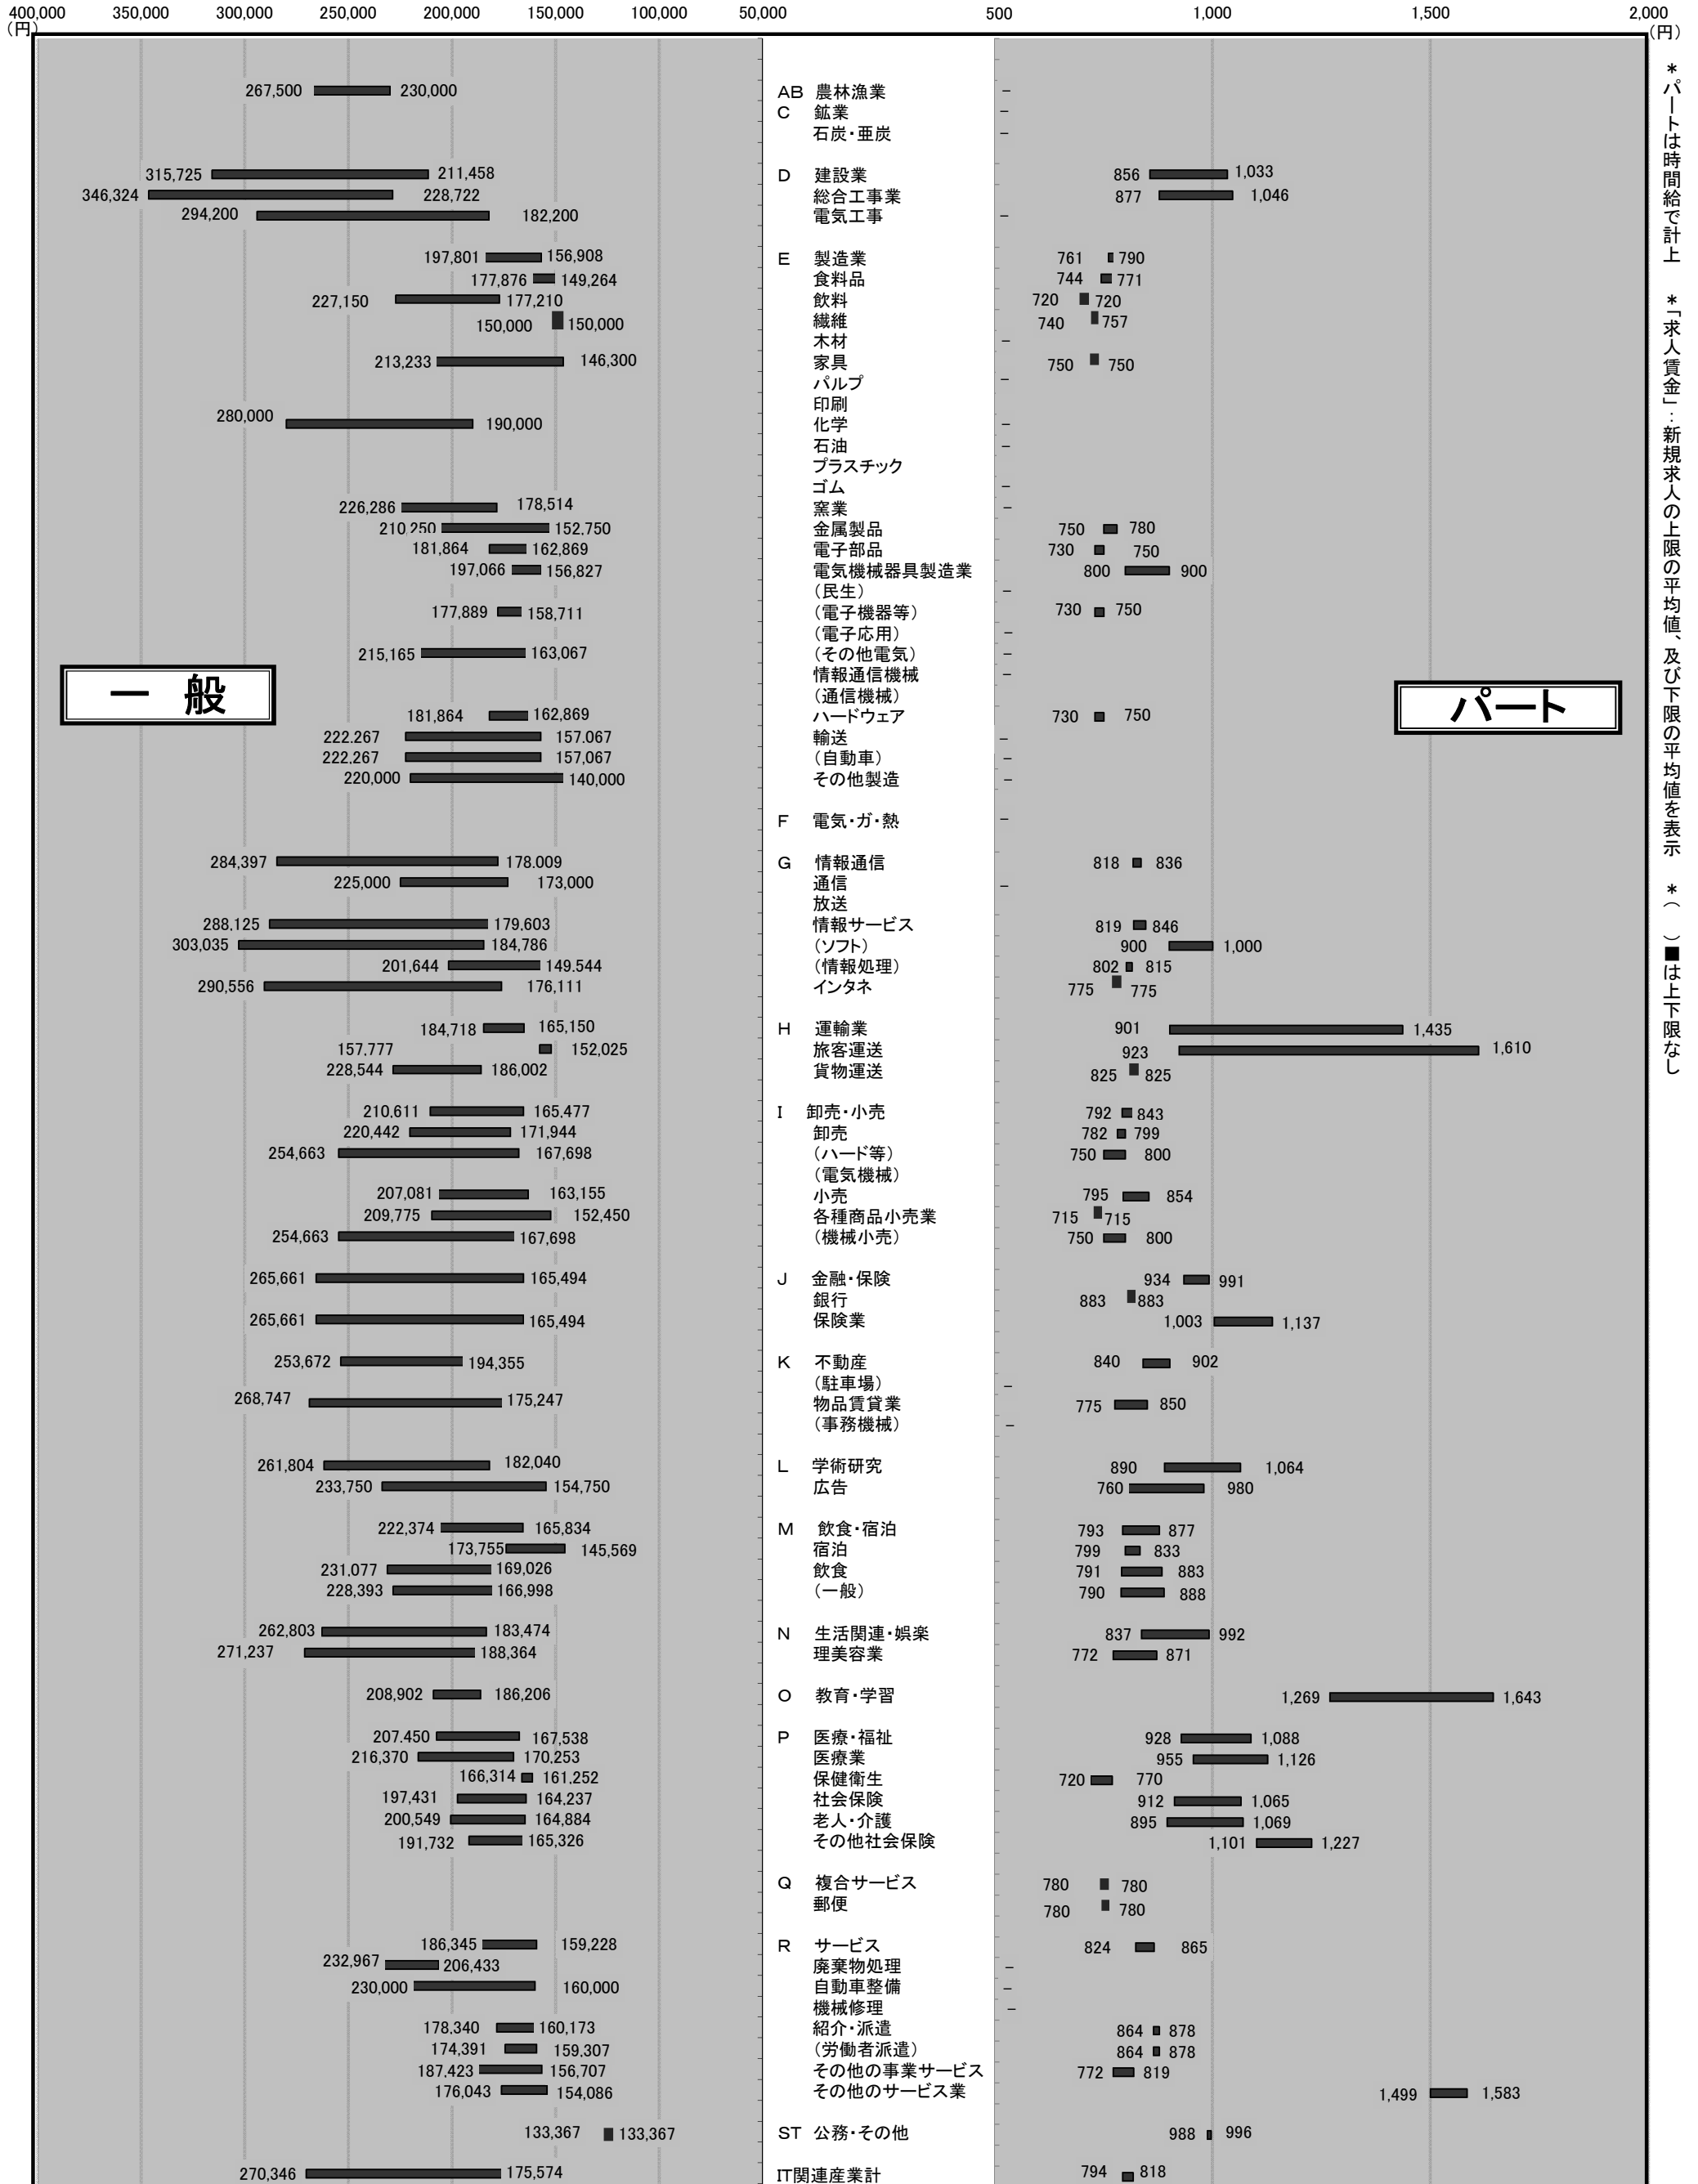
400,000 (円) 350,000 300,000 250,000 200,000 150,000 100,000 50,000

500 1,000 1,500 2,000 (円)

＊パートは時間給で計上　＊「求人賃金」：新規求人の上限の平均値、及び下限の平均値を表示　＊（　）■は上下限なし

一　般

パート

| 一般 上限 | 一般 下限 | 産業 | パート 下限 | パート 上限 |
|---|---|---|---|---|
| 267,500 | 230,000 | AB 農林漁業 | – | |
| | | C 鉱業 | – | |
| | | 石炭・亜炭 | – | |
| 315,725 | 211,458 | D 建設業 | 856 | 1,033 |
| 346,324 | 228,722 | 総合工事業 | 877 | 1,046 |
| 294,200 | 182,200 | 電気工事 | – | |
| 197,801 | 156,908 | E 製造業 | 761 | 790 |
| 177,876 | 149,264 | 食料品 | 744 | 771 |
| 227,150 | 177,210 | 飲料 | 720 | 720 |
| 150,000 | 150,000 | 繊維 | 740 | 757 |
| | | 木材 | – | |
| 213,233 | 146,300 | 家具 | 750 | 750 |
| | | パルプ | – | |
| 280,000 | 190,000 | 印刷 | | |
| | | 化学 | – | |
| | | 石油 | – | |
| | | プラスチック | | |
| | | ゴム | – | |
| 226,286 | 178,514 | 窯業 | – | |
| 210,250 | 152,750 | 金属製品 | 750 | 780 |
| 181,864 | 162,869 | 電子部品 | 730 | 750 |
| 197,066 | 156,827 | 電気機械器具製造業 | 800 | 900 |
| | | （民生） | – | |
| 177,889 | 158,711 | （電子機器等） | 730 | 750 |
| | | （電子応用） | – | |
| 215,165 | 163,067 | （その他電気） | – | |
| | | 情報通信機械 | – | |
| | | （通信機械） | | |
| 181,864 | 162,869 | ハードウェア | 730 | 750 |
| 222,267 | 157,067 | 輸送 | – | |
| 222,267 | 157,067 | （自動車） | – | |
| 220,000 | 140,000 | その他製造 | – | |
| | | F 電気・ガ・熱 | – | |
| 284,397 | 178,009 | G 情報通信 | 818 | 836 |
| 225,000 | 173,000 | 通信 | – | |
| | | 放送 | | |
| 288,125 | 179,603 | 情報サービス | 819 | 846 |
| 303,035 | 184,786 | （ソフト） | 900 | 1,000 |
| 201,644 | 149,544 | （情報処理） | 802 | 815 |
| 290,556 | 176,111 | インタネ | 775 | 775 |
| 184,718 | 165,150 | H 運輸業 | 901 | 1,435 |
| 157,777 | 152,025 | 旅客運送 | 923 | 1,610 |
| 228,544 | 186,002 | 貨物運送 | 825 | 825 |
| 210,611 | 165,477 | I 卸売・小売 | 792 | 843 |
| 220,442 | 171,944 | 卸売 | 782 | 799 |
| 254,663 | 167,698 | （ハード等） | 750 | 800 |
| | | （電気機械） | | |
| 207,081 | 163,155 | 小売 | 795 | 854 |
| 209,775 | 152,450 | 各種商品小売業 | 715 | 715 |
| 254,663 | 167,698 | （機械小売） | 750 | 800 |
| 265,661 | 165,494 | J 金融・保険 | 934 | 991 |
| | | 銀行 | 883 | 883 |
| 265,661 | 165,494 | 保険業 | 1,003 | 1,137 |
| 253,672 | 194,355 | K 不動産 | 840 | 902 |
| | | （駐車場） | – | |
| 268,747 | 175,247 | 物品賃貸業 | 775 | 850 |
| | | （事務機械） | – | |
| 261,804 | 182,040 | L 学術研究 | 890 | 1,064 |
| 233,750 | 154,750 | 広告 | 760 | 980 |
| 222,374 | 165,834 | M 飲食・宿泊 | 793 | 877 |
| 173,755 | 145,569 | 宿泊 | 799 | 833 |
| 231,077 | 169,026 | 飲食 | 791 | 883 |
| 228,393 | 166,998 | （一般） | 790 | 888 |
| 262,803 | 183,474 | N 生活関連・娯楽 | 837 | 992 |
| 271,237 | 188,364 | 理美容業 | 772 | 871 |
| 208,902 | 186,206 | O 教育・学習 | 1,269 | 1,643 |
| 207,450 | 167,538 | P 医療・福祉 | 928 | 1,088 |
| 216,370 | 170,253 | 医療業 | 955 | 1,126 |
| 166,314 | 161,252 | 保健衛生 | 720 | 770 |
| 197,431 | 164,237 | 社会保険 | 912 | 1,065 |
| 200,549 | 164,884 | 老人・介護 | 895 | 1,069 |
| 191,732 | 165,326 | その他社会保険 | 1,101 | 1,227 |
| | | Q 複合サービス | 780 | 780 |
| | | 郵便 | 780 | 780 |
| 186,345 | 159,228 | R サービス | 824 | 865 |
| 232,967 | 206,433 | 廃棄物処理 | – | |
| 230,000 | 160,000 | 自動車整備 | – | |
| | | 機械修理 | – | |
| 178,340 | 160,173 | 紹介・派遣 | 864 | 878 |
| 174,391 | 159,307 | （労働者派遣） | 864 | 878 |
| 187,423 | 156,707 | その他の事業サービス | 772 | 819 |
| 176,043 | 154,086 | その他のサービス業 | 1,499 | 1,583 |
| 133,367 | 133,367 | ST 公務・その他 | 988 | 996 |
| 270,346 | 175,574 | IT関連産業計 | 794 | 818 |